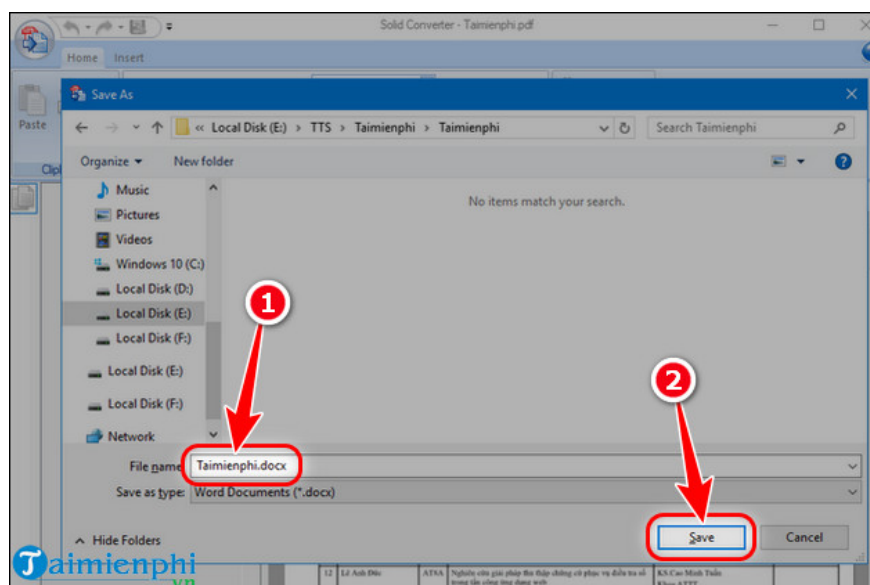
Solid Converter - Taimienphi.pdf

Home Insert

Paste

Clip

Save As

« Local Disk (E:) › TTS › Taimienphi › Taimienphi

Search Taimienphi

Organize ▾ New folder

Music
Pictures
Videos
Windows 10 (C:)
Local Disk (D:)
Local Disk (E:)
Local Disk (F:)
Local Disk (E:)
Local Disk (F:)
Network

No items match your search.

1

2

File name: Taimienphi.docx

Save as type: Word Documents (*.docx)

Hide Folders

Save

Cancel

Taimienphi
.vn